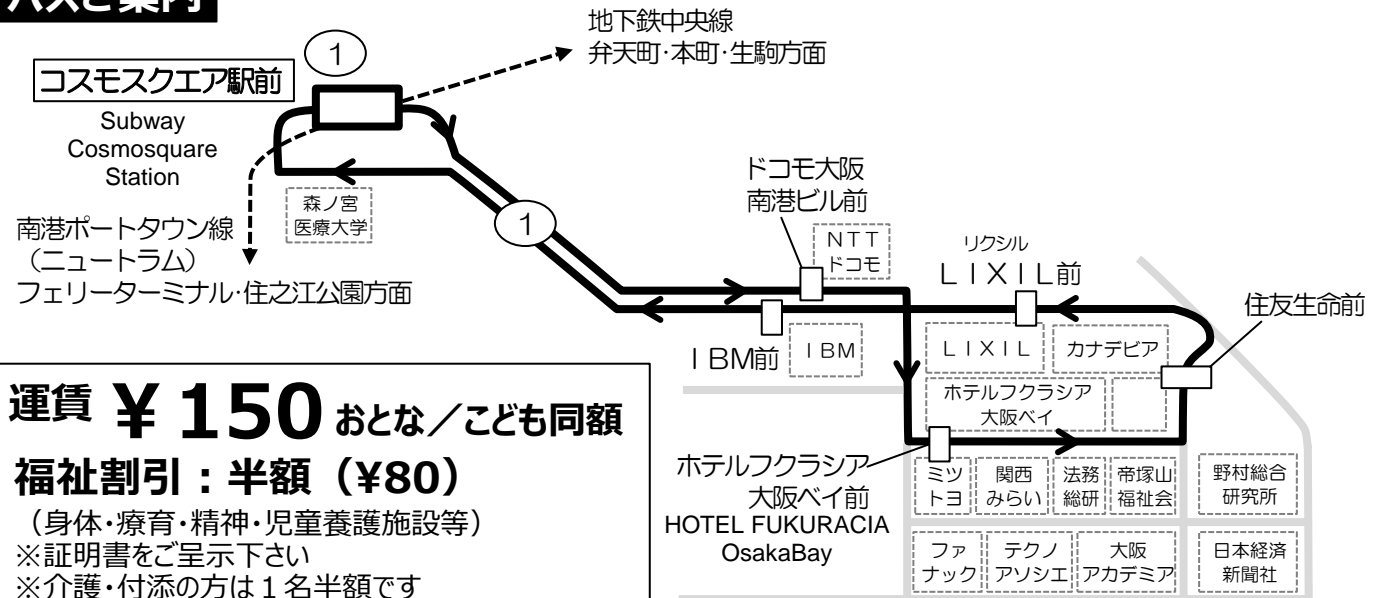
バスご案内

地下鉄中央線
弁天町･本町･生駒方面

1

コスモスクエア駅前
Subway Cosmosquare Station

森ノ宮医療大学

南港ポートタウン線（ニュートラム）
フェリーターミナル･住之江公園方面

1

ドコモ大阪
南港ビル前

NTT
ドコモ

リクシル
LIXIL前

住友生命前

IBM前

IBM

LIXIL

カナデビア

ホテルフクラシア
大阪ベイ

ホテルフクラシア
大阪ベイ前
HOTEL FUKURACIA OsakaBay

ミツトヨ

関西みらい

法務総研

帝塚山福祉会

野村総合研究所

ファナック

テクノアソシエ

大阪アカデミア

日本経済新聞社

運賃 ¥150 おとな／こども同額
福祉割引：半額（¥80）
（身体・療育・精神・児童養護施設等）
※証明書をご呈示下さい
※介護・付添の方は１名半額です